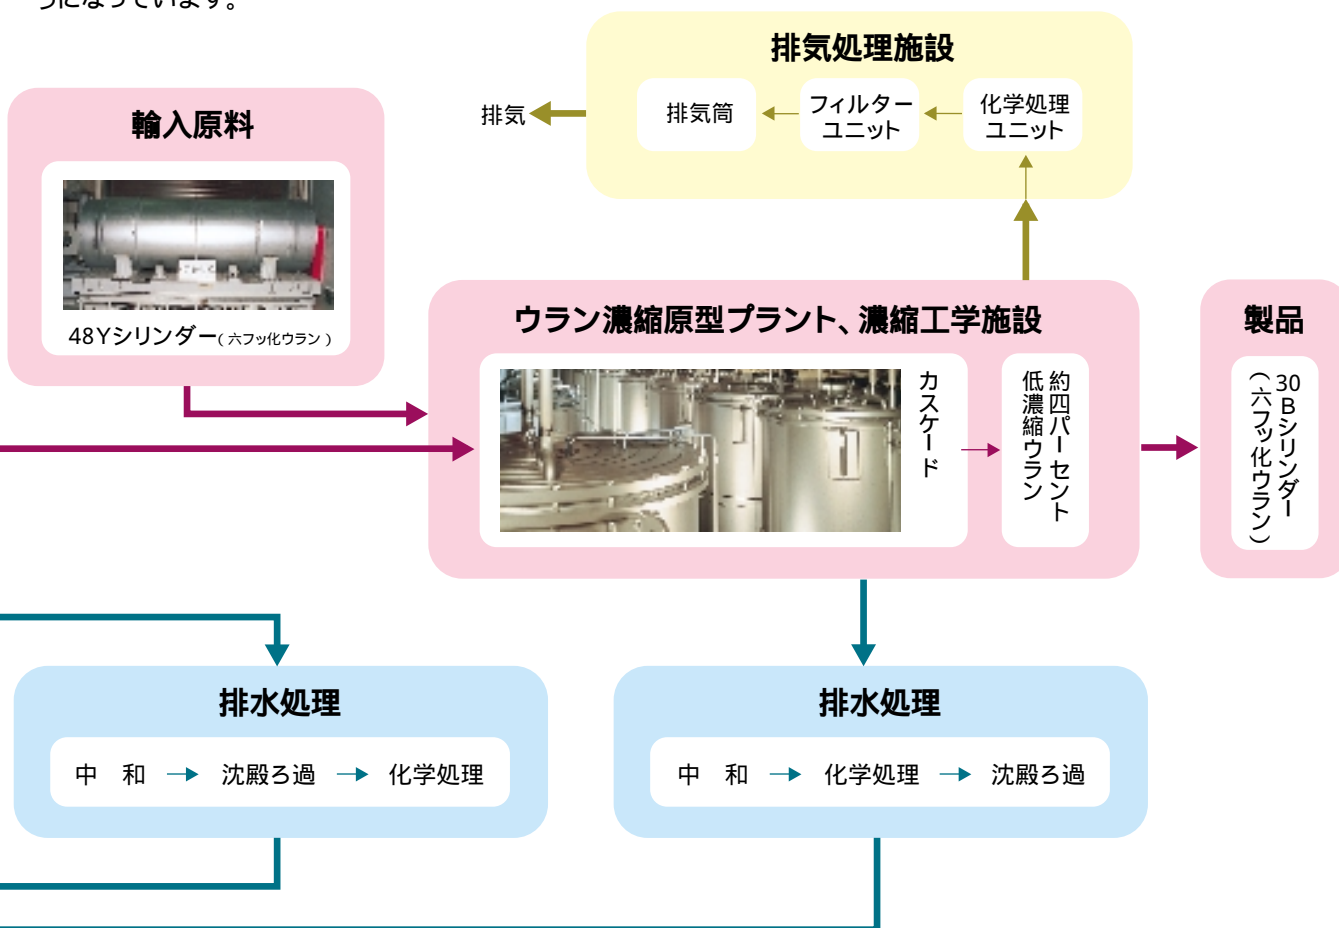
うになっています。

排気処理施設

排気
排気筒
フィルターユニット
化学処理ユニット

輸入原料

48Yシリンダー（六フッ化ウラン）

ウラン濃縮原型プラント、濃縮工学施設

カスケード

約四パーセント低濃縮ウラン

製品

30Bシリンダー（六フッ化ウラン）

排水処理

中　和 → 沈殿ろ過 → 化学処理

排水処理

中　和 → 化学処理 → 沈殿ろ過